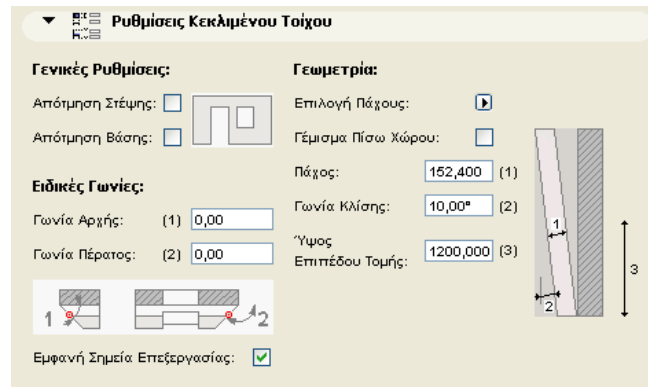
Ρυθμίσεις Κεκλιμένου Τοίχου

Γενικές Ρυθμίσεις:

Απότμηση Στέψης:

Απότμηση Βάσης:

Ειδικές Γωνίες:

Γωνία Αρχής: (1) 0,00

Γωνία Πέρατος: (2) 0,00

1 2

Εμφανή Σημεία Επεξεργασίας:

Γεωμετρία:

Επιλογή Πάχους:

Γέμισμα Πίσω Χώρου:

Πάχος: 152,400 (1)

Γωνία Κλίσης: 10,00° (2)

Ύψος Επιπέδου Τομής: 1200,000 (3)

1

2

3